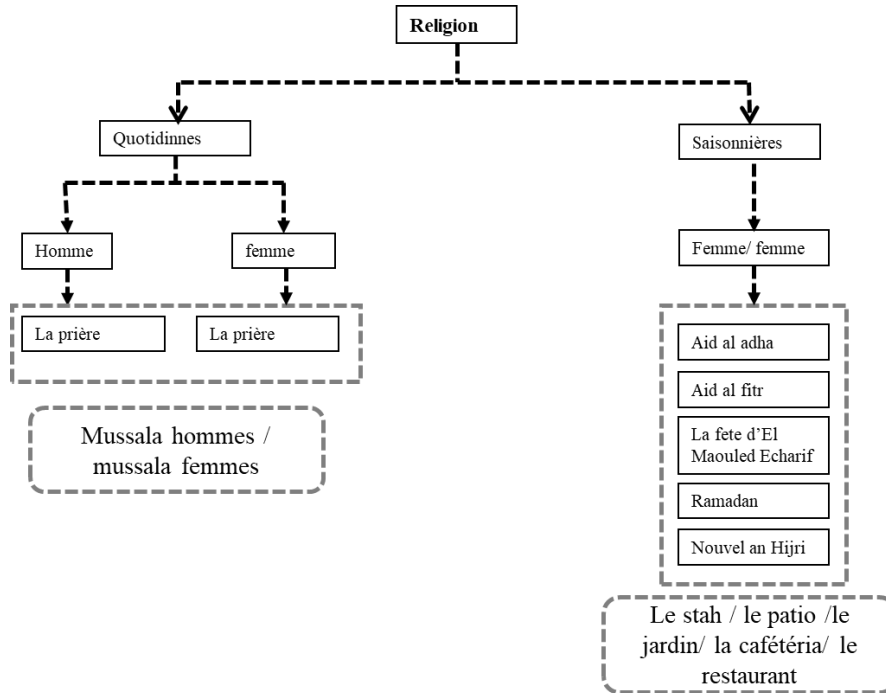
Religion

Quotidinnes

Homme

femme

La prière

La prière

Mussala hommes / mussala femmes

Saisonnières

Femme/ femme

Aid al adha

Aid al fitr

La fete d'El Maouled Echarif

Ramadan

Nouvel an Hijri

Le stah / le patio /le jardin/ la cafétéria/ le restaurant